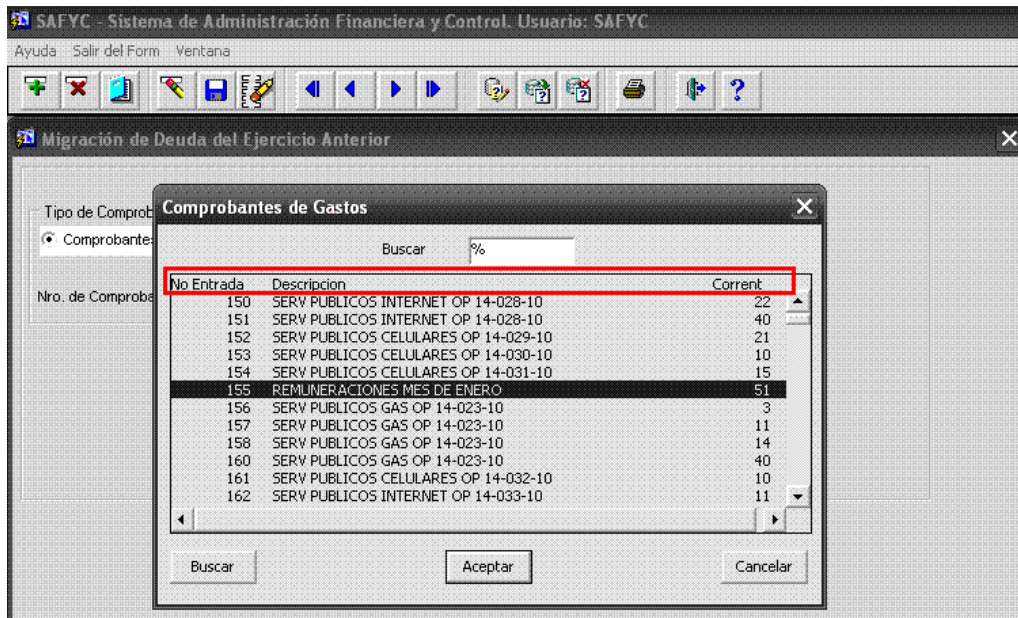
SAFYC - Sistema de Administración Financiera y Control. Usuario: SAFYC

Ayuda Salir del Form Ventana

Migración de Deuda del Ejercicio Anterior

Tipo de Comprob

Comprobante

Nro. de Comproba

Comprobantes de Gastos

Buscar %

| No Entrada | Descripcion | Corrent |
|---|---|---|
| 150 | SERV PUBLICOS INTERNET OP 14-028-10 | 22 |
| 151 | SERV PUBLICOS INTERNET OP 14-028-10 | 40 |
| 152 | SERV PUBLICOS CELULARES OP 14-029-10 | 21 |
| 153 | SERV PUBLICOS CELULARES OP 14-030-10 | 10 |
| 154 | SERV PUBLICOS CELULARES OP 14-031-10 | 15 |
| 155 | REMUNERACIONES MES DE ENERO | 51 |
| 156 | SERV PUBLICOS GAS OP 14-023-10 | 3 |
| 157 | SERV PUBLICOS GAS OP 14-023-10 | 11 |
| 158 | SERV PUBLICOS GAS OP 14-023-10 | 14 |
| 160 | SERV PUBLICOS GAS OP 14-023-10 | 40 |
| 161 | SERV PUBLICOS CELULARES OP 14-032-10 | 10 |
| 162 | SERV PUBLICOS INTERNET OP 14-033-10 | 11 |

Buscar Aceptar Cancelar